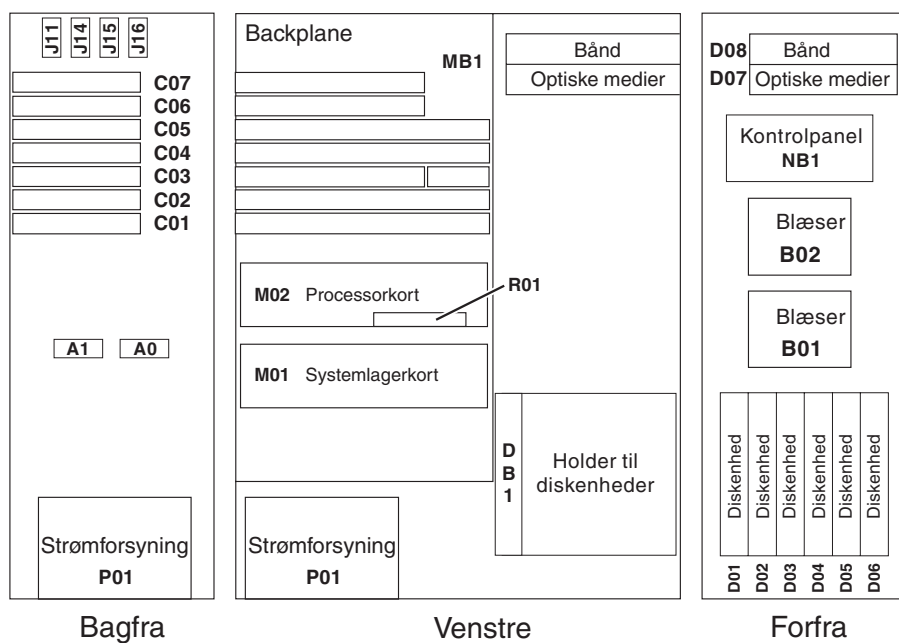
J11 J14 J15 J16

C07
C06
C05
C04
C03
C02
C01

A1 A0

Strømforsyning
P01

Bagfra

Backplane
MB1

Bånd
Optiske medier

M02 Processorkort
R01

M01 Systemlagerkort

D
B
1

Holder til diskenheder

Strømforsyning
P01

Venstre

D08 Bånd
D07 Optiske medier

Kontrolpanel
NB1

Blæser
B02

Blæser
B01

Diskenhed Diskenhed Diskenhed Diskenhed Diskenhed Diskenhed

D01 D02 D03 D04 D05 D06

Forfra